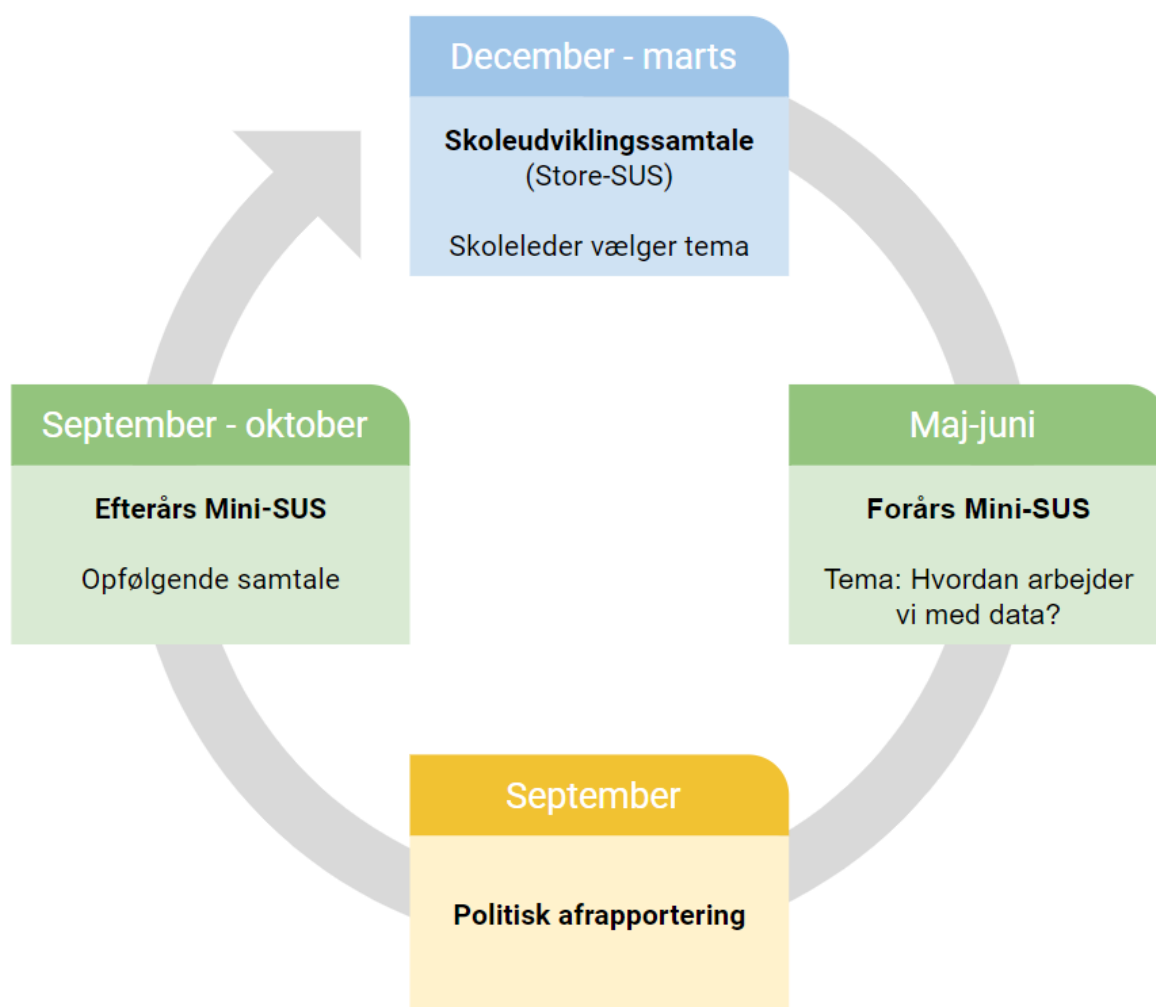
December - marts

**Skoleudviklingssamtale**
(Store-SUS)

Skoleleder vælger tema

Maj-juni

**Forårs Mini-SUS**

Tema: Hvordan arbejder vi med data?

September

**Politisk afrapportering**

September - oktober

**Efterårs Mini-SUS**

Opfølgende samtale